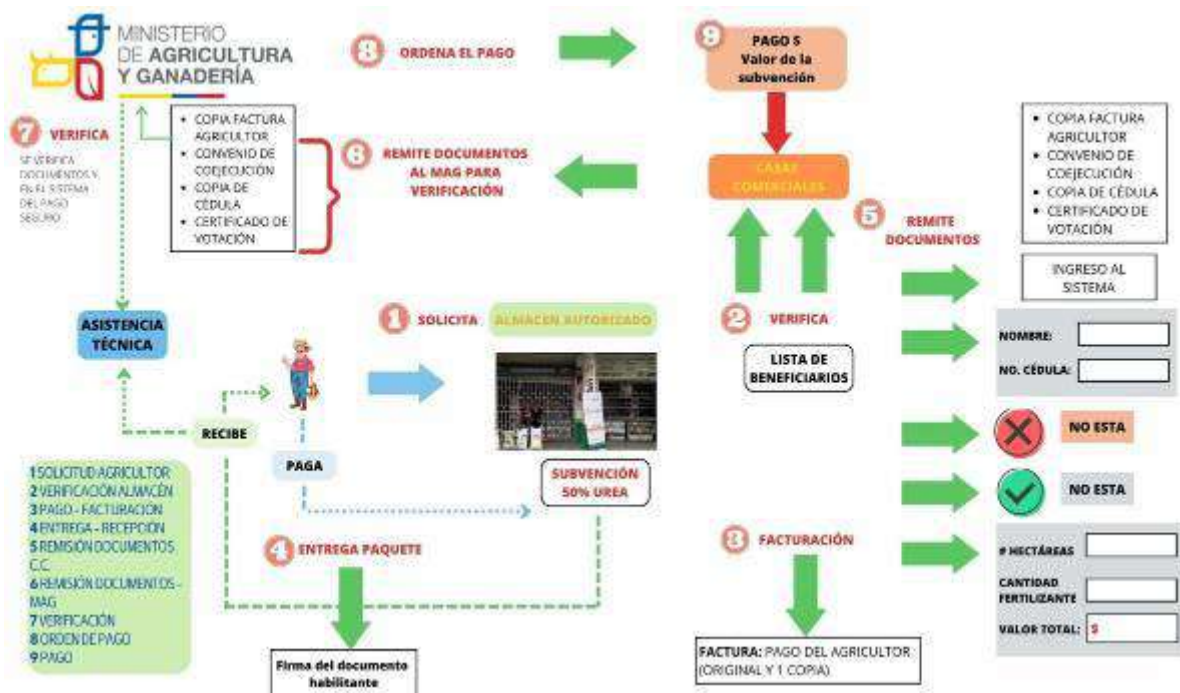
MINISTERIO DE AGRICULTURA Y GANADERÍA

8 ORDENA EL PAGO

9 PAGO $ Valor de la subvención

7 VERIFICA

SE VERIFICA DOCUMENTOS Y EN EL SISTEMA DEL PAGO SEGURO

- COPIA FACTURA AGRICULTOR
- CONVENIO DE COEJECUCIÓN
- COPIA DE CÉDULA
- CERTIFICADO DE VOTACIÓN

6 REMITE DOCUMENTOS AL MAG PARA VERIFICACIÓN

CASAS COMERCIALES

- COPIA FACTURA AGRICULTOR
- CONVENIO DE COEJECUCIÓN
- COPIA DE CÉDULA
- CERTIFICADO DE VOTACIÓN

5 REMITE DOCUMENTOS

INGRESO AL SISTEMA

ASISTENCIA TÉCNICA

1 SOLICITA ALMACEN AUTORIZADO

2 VERIFICA

LISTA DE BENEFICIARIOS

NOMBRE:

NO. CÉDULA:

RECIBE

PAGA

NO ESTA

NO ESTA

SUBVENCIÓN 50% UREA

1 SOLICITUD AGRICULTOR
2 VERIFICACIÓN ALMACÉN
3 PAGO - FACTURACIÓN
4 ENTREGA - RECEPCIÓN
5 REMISIÓN DOCUMENTOS C.C.
6 REMISIÓN DOCUMENTOS - MAG
7 VERIFICACIÓN
8 ORDEN DE PAGO
9 PAGO

4 ENTREGA PAQUETE

3 FACTURACIÓN

# HECTÁREAS

CANTIDAD FERTILIZANTE

VALOR TOTAL: $

Firma del documento habilitante

FACTURA: PAGO DEL AGRICULTOR (ORIGINAL Y 1 COPIA)